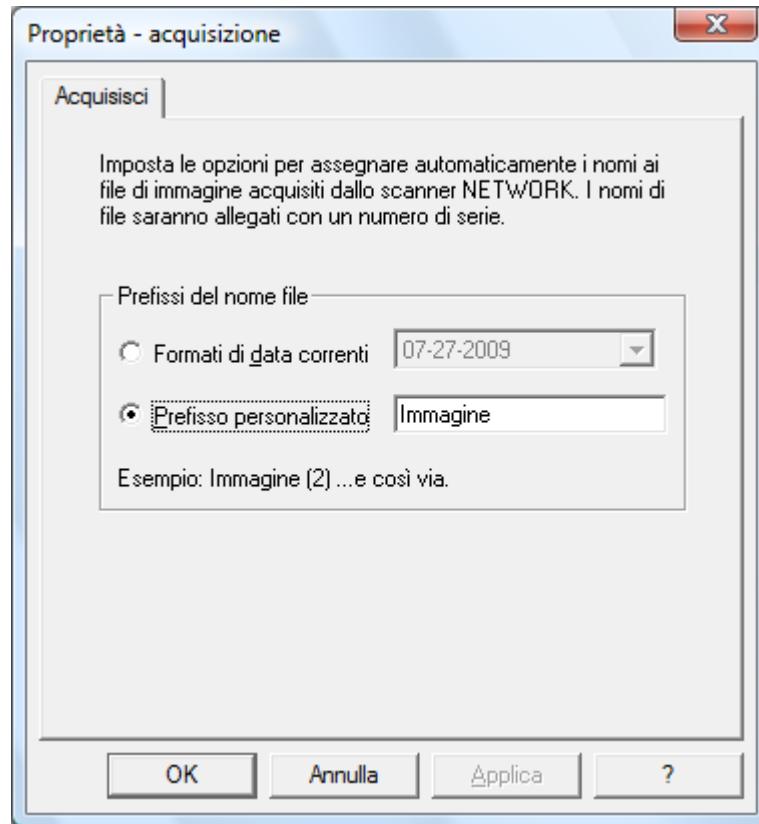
Proprietà - acquisizione

Acquisisci

Imposta le opzioni per assegnare automaticamente i nomi ai file di immagine acquisiti dallo scanner NETWORK. I nomi di file saranno allegati con un numero di serie.

Prefissi del nome file

Formati di data correnti 07-27-2009

Prefisso personalizzato Immagine

Esempio: Immagine (2) ...e così via.

OK Annulla Applica ?